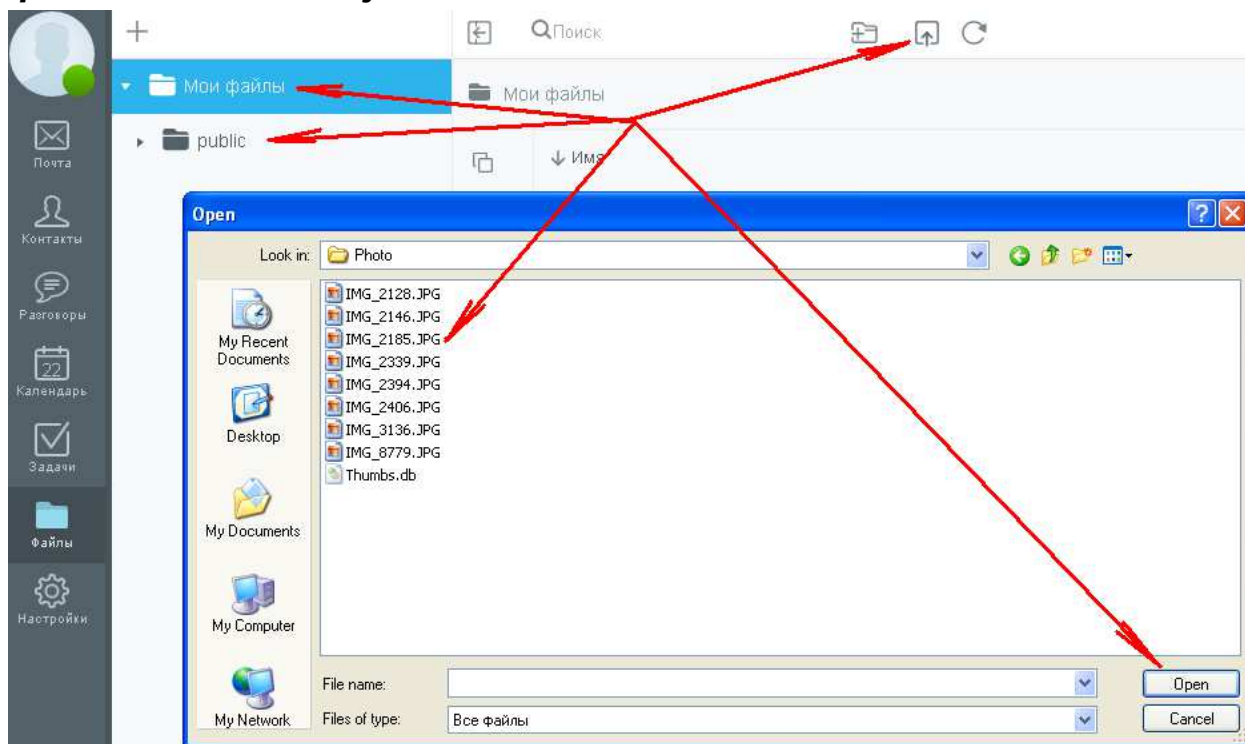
+
Поиск
Мои файлы
Мои файлы
public
Имя
Почта
Контакты
Разговоры
22
Календарь
Задачи
Файлы
Настройки

Open
Look in: Photo
IMG_2128.JPG
IMG_2146.JPG
IMG_2185.JPG
IMG_2339.JPG
IMG_2394.JPG
IMG_2406.JPG
IMG_3136.JPG
IMG_8779.JPG
Thumbs.db
My Recent Documents
Desktop
My Documents
My Computer
My Network
File name:
Files of type: Все файлы
Open
Cancel